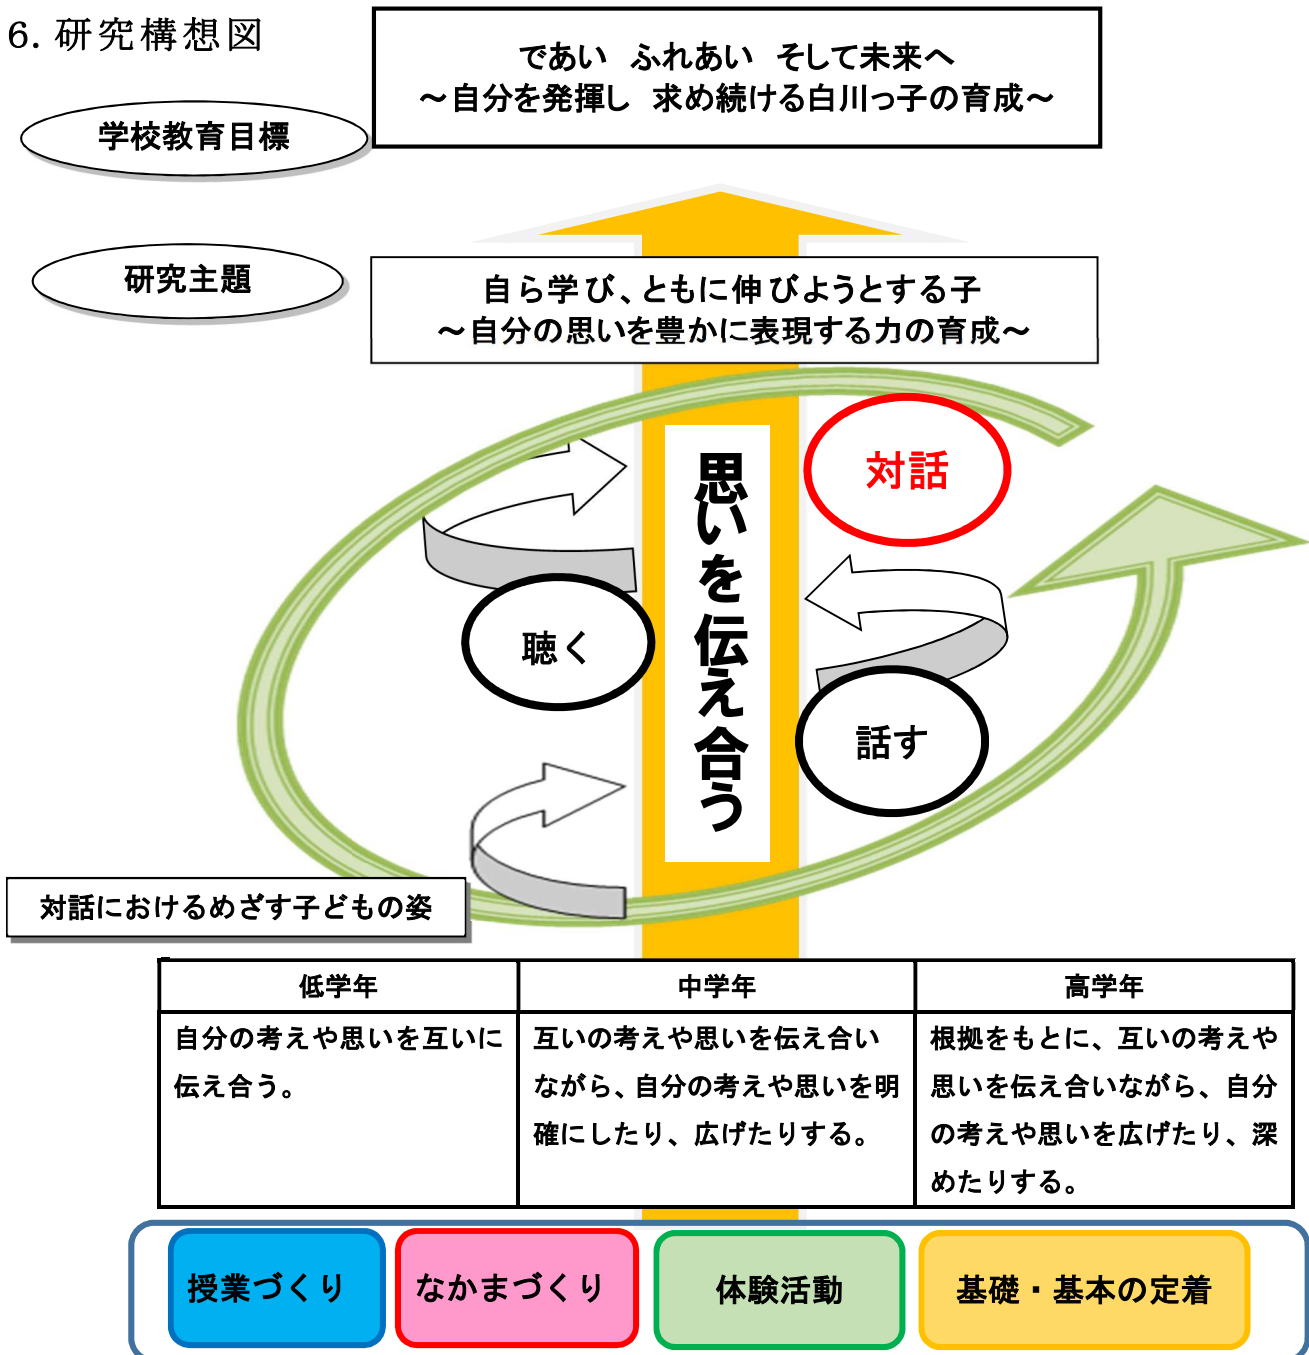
6. 研究構想図

学校教育目標

であい　ふれあい　そして未来へ
～自分を発揮し　求め続ける白川っ子の育成～

研究主題

自ら学び、ともに伸びようとする子
～自分の思いを豊かに表現する力の育成～

思いを伝え合う

対話

聴く

話す

対話におけるめざす子どもの姿

| 低学年 | 中学年 | 高学年 |
|---|---|---|
| 自分の考えや思いを互いに伝え合う。 | 互いの考えや思いを伝え合いながら、自分の考えや思いを明確にしたり、広げたりする。 | 根拠をもとに、互いの考えや思いを伝え合いながら、自分の考えや思いを広げたり、深めたりする。 |

授業づくり　なかまづくり　体験活動　基礎・基本の定着